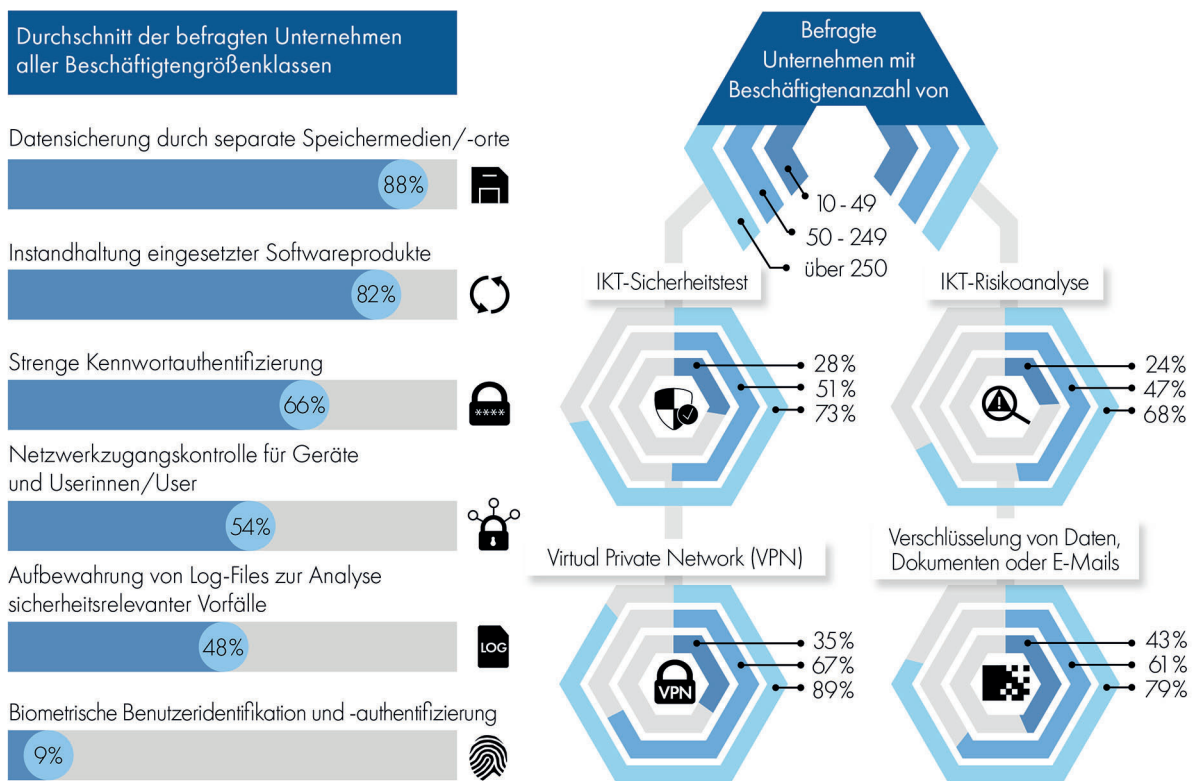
Durchschnitt der befragten Unternehmen aller Beschäftigtengrößenklassen

Datensicherung durch separate Speichermedien/-orte
88%

Instandhaltung eingesetzter Softwareprodukte
82%

Strenge Kennwortauthentifizierung
66%

Netzwerkzugangskontrolle für Geräte und Userinnen/User
54%

Aufbewahrung von Log-Files zur Analyse sicherheitsrelevanter Vorfälle
48%

LOG

Biometrische Benutzeridentifikation und -authentifizierung
9%

Befragte Unternehmen mit Beschäftigtenanzahl von

10 - 49
50 - 249
über 250

IKT-Sicherheitstest
28%
51%
73%

IKT-Risikoanalyse
24%
47%
68%

Virtual Private Network (VPN)
VPN
35%
67%
89%

Verschlüsselung von Daten, Dokumenten oder E-Mails
43%
61%
79%